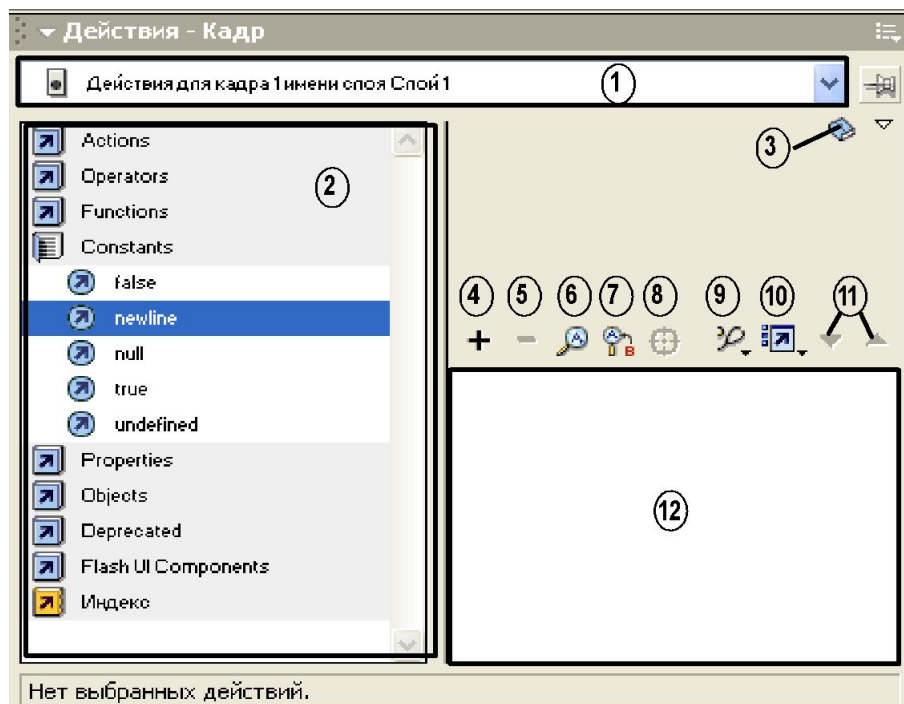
Действия - Кадр

Действия для кадра 1 имени слоя Слой 1

1

Actions
Operators
Functions
Constants
false
newline
null
true
undefined
Properties
Objects
Deprecated
Flash UI Components
Индекс

2

3

4 5 6 7 8 9 10 11

12

Нет выбранных действий.